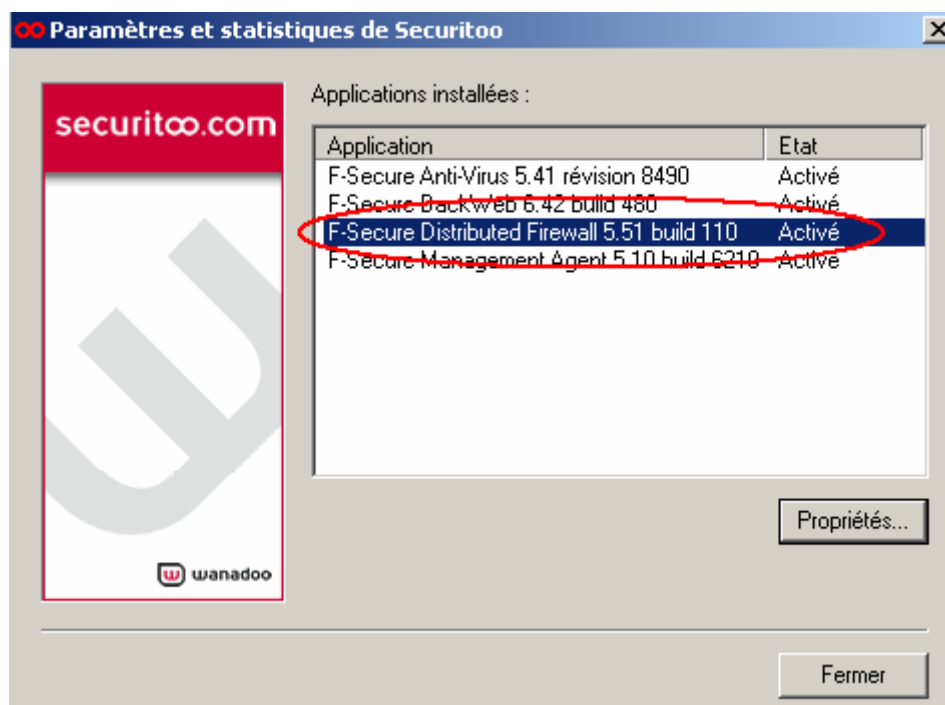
Paramètres et statistiques de Securitoo

securitoo.com

wanadoo

Applications installées :

| Application | Etat |
|---|---|
| F-Secure Anti-Virus 5.41 révision 8490 | Activé |
| F-Secure BackWeb 6.42 build 480 | Activé |
| F-Secure Distributed Firewall 5.51 build 110 | Activé |
| F-Secure Management Agent 5.10 build 6210 | Activé |

Propriétés...

Fermer